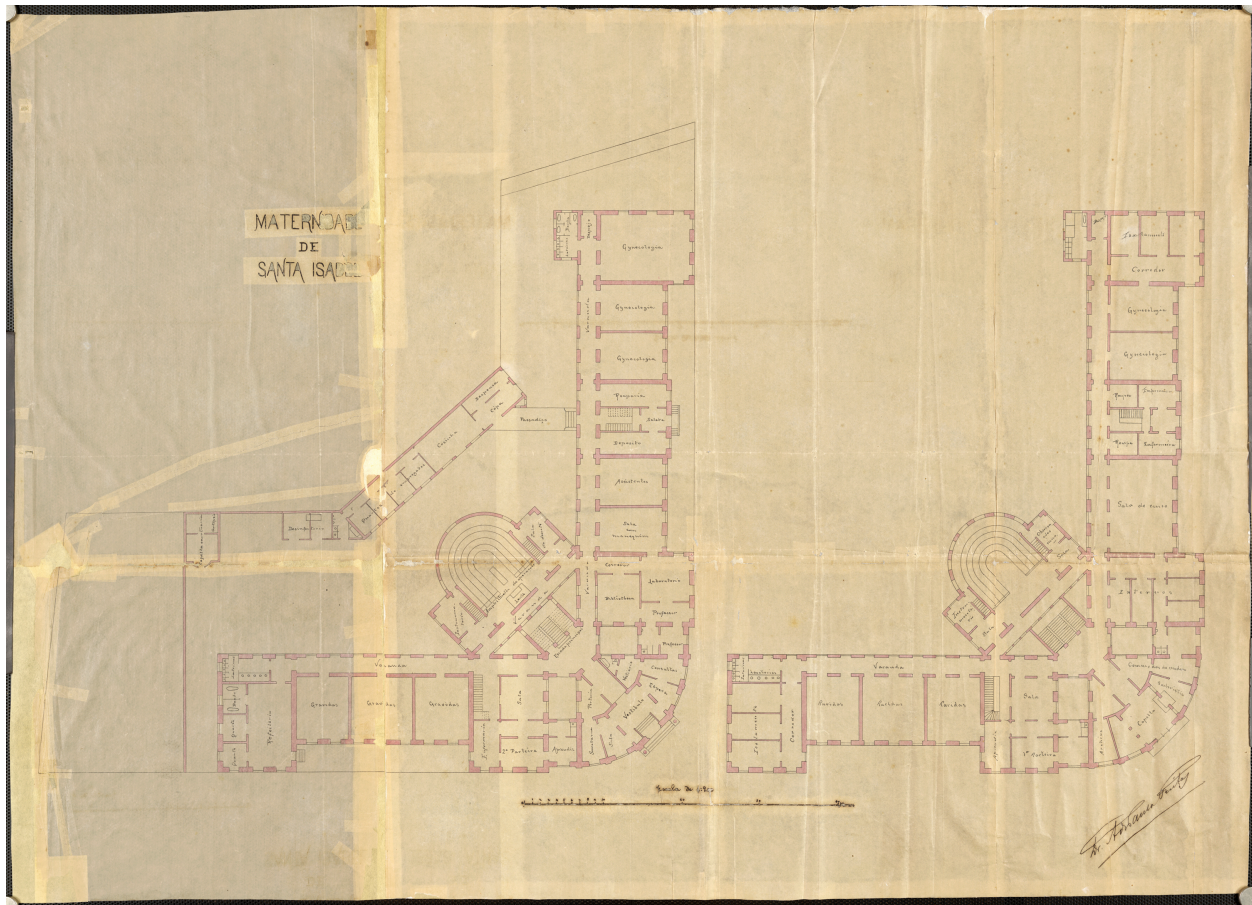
MATERNIDADE
DE
SANTA ISABEL

Gynecologia
Gynecologia
Gynecologia
Rouparia
Escada
Assistentes
Sala
Passadiço
Cozinha
Desinfecção
Corredor
Laboratorio
Bibliotheca
Professor
Consultas
Espera
Vestibulo
Varanda
Gravidas
Gravidas
Gravidas
Refeitorio
Sala
1ª Portaria
Aprendiz

Isolamento
Corredor
Gynecologia
Gynecologia
Enfermaria
Enfermaria
Sala de recreio
Enfermaria
Varanda
Recem nascidos
Puerperas
Puerperas
Sala
1ª Portaria
Escala de 1:100
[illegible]